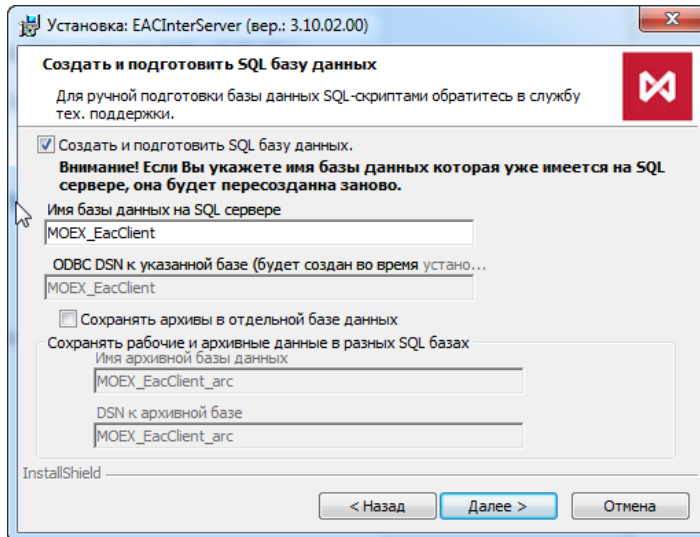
Установка: EACInterServer (вер.: 3.10.02.00)

Создать и подготовить SQL базу данных

Для ручной подготовки базы данных SQL-скриптами обратитесь в службу тех. поддержки.

Создать и подготовить SQL базу данных.

Внимание! Если Вы укажете имя базы данных которая уже имеется на SQL сервере, она будет пересоздана заново.

Имя базы данных на SQL сервере

MOEX_EacClient

ODBC DSN к указанной базе (будет создан во время устано...

MOEX_EacClient

Сохранять архивы в отдельной базе данных

Сохранять рабочие и архивные данные в разных SQL базах

Имя архивной базы данных

MOEX_EacClient_arc

DSN к архивной базе

MOEX_EacClient_arc

InstallShield

< Назад

Далее >

Отмена